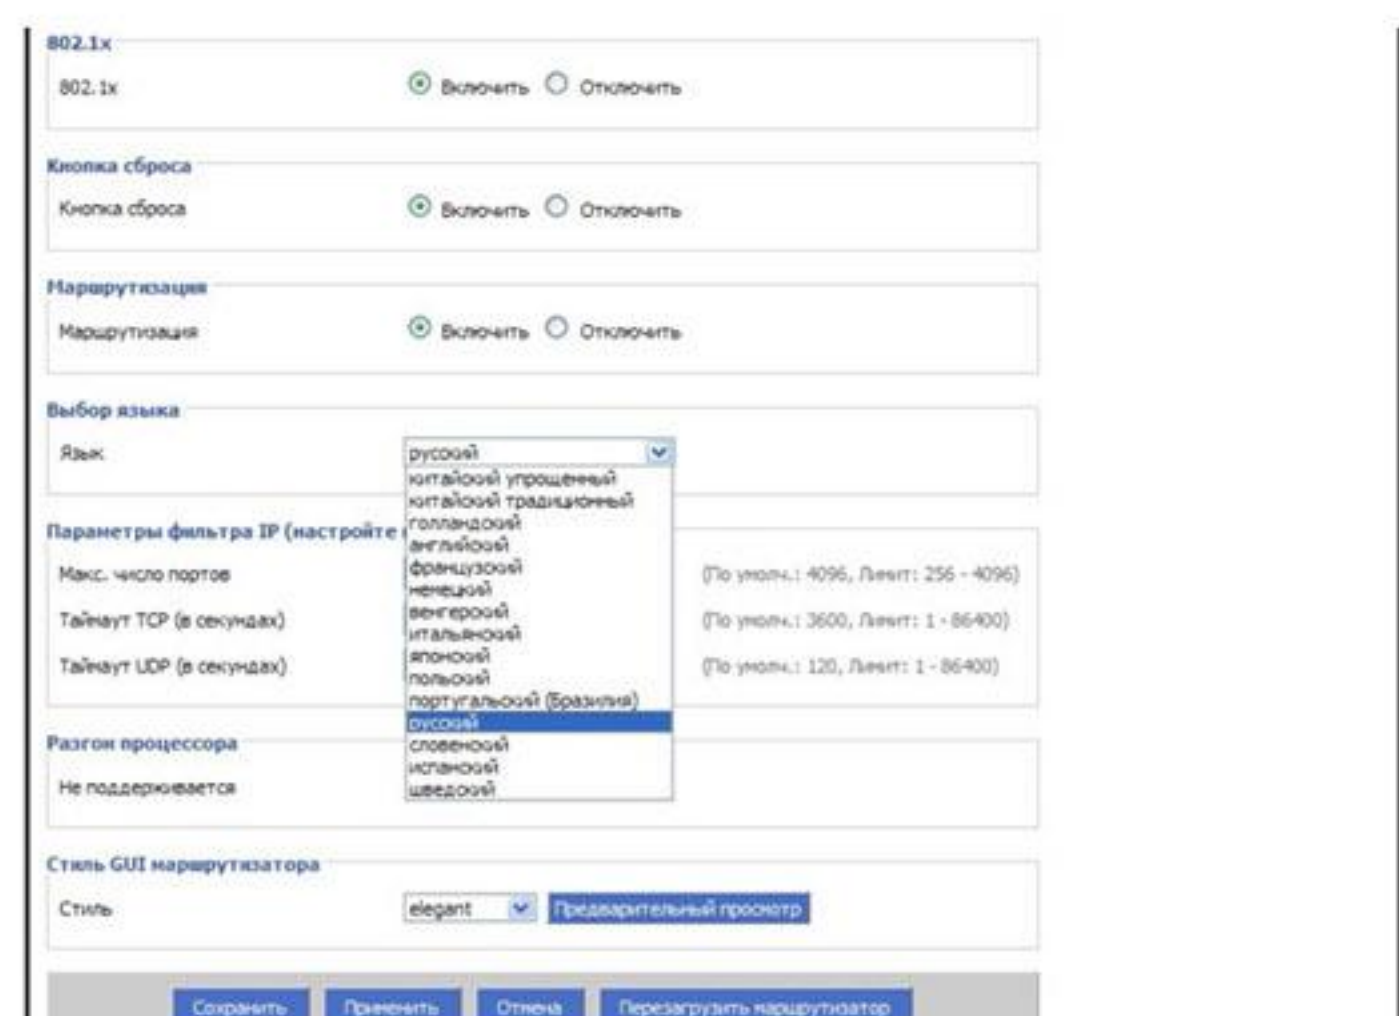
802.1x

802.1x Включить Отключить

Кнопка сброса

Кнопка сброса Включить Отключить

Маршрутизация

Маршрутизация Включить Отключить

Выбор языка

Язык русский

китайский упрощенный
китайский традиционный
голландский
английский
французский
немецкий
венгерский
итальянский
японский
польский
португальский (Бразилия)
русский
словенский
испанский
шведский

Параметры фильтра IP (настройте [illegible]

Макс. число портов (По умолч.: 4096, Лимит: 256 - 4096)

Таймаут TCP (в секундах) (По умолч.: 3600, Лимит: 1 - 86400)

Таймаут UDP (в секундах) (По умолч.: 120, Лимит: 1 - 86400)

Разгон процессора

Не поддерживается

Стиль GUI маршрутизатора

Стиль elegant Предварительный просмотр

Сохранить Применить Отмена Перезагрузить маршрутизатор